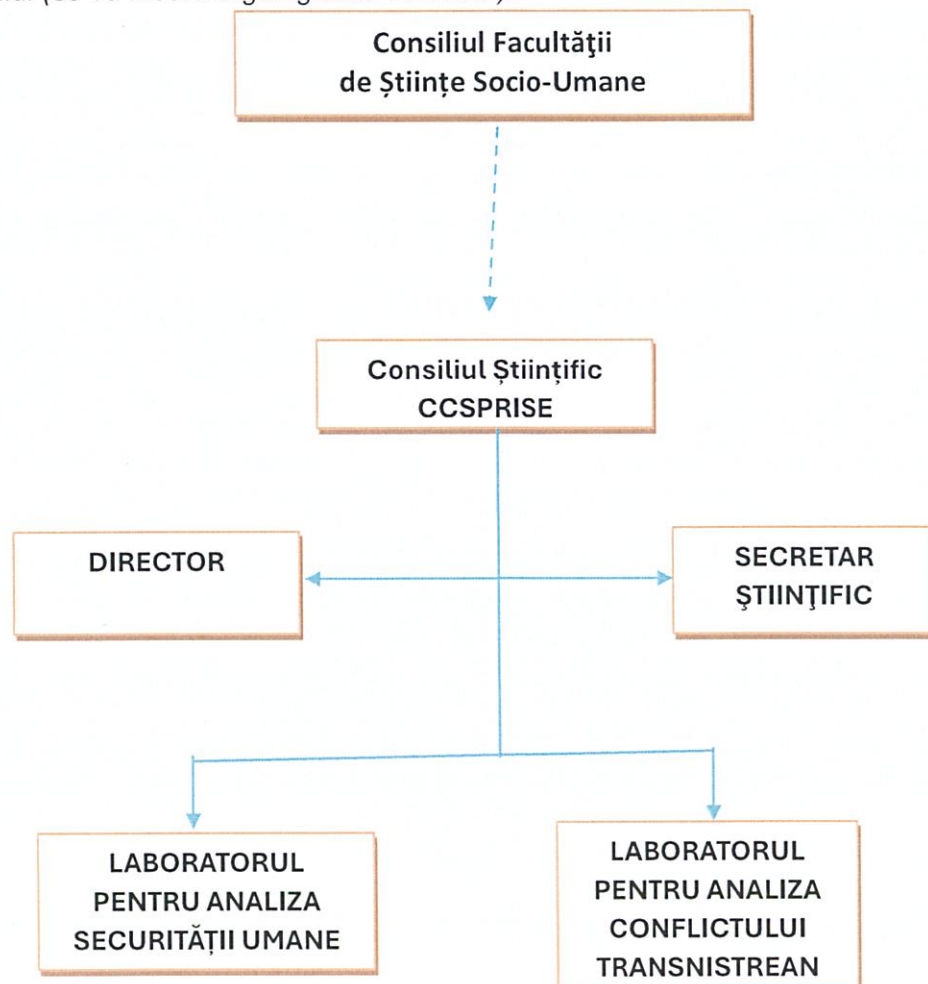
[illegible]

Consiliul Facultăţii de Științe Socio-Umane

Consiliul Științific CCSPRISE

DIRECTOR

SECRETAR ŞTIINŢIFIC

LABORATORUL PENTRU ANALIZA SECURITĂȚII UMANE

LABORATORUL PENTRU ANALIZA CONFLICTULUI TRANSNISTREAN